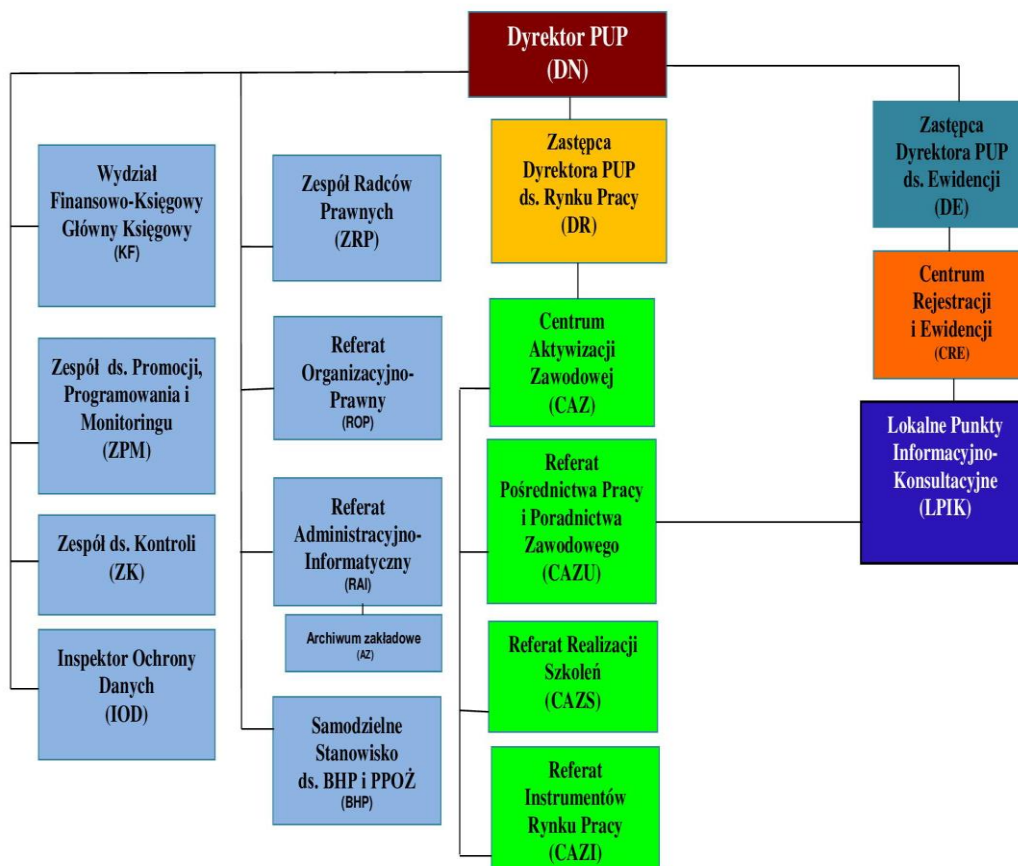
Dyrektor PUP
(DN)

Wydział Finansowo-Księgowy Główny Księgowy
(KF)

Zespół ds. Promocji, Programowania i Monitoringu
(ZPM)

Zespół ds. Kontroli
(ZK)

Inspektor Ochrony Danych
(IOD)

Zespół Radców Prawnych
(ZRP)

Referat Organizacyjno-Prawny
(ROP)

Referat Administracyjno-Informatyczny
(RAI)

Archiwum zakładowe
(AZ)

Samodzielne Stanowisko ds. BHP i PPOŻ
(BHP)

Zastępca Dyrektora PUP ds. Rynku Pracy
(DR)

Centrum Aktywizacji Zawodowej
(CAZ)

Referat Pośrednictwa Pracy i Poradnictwa Zawodowego
(CAZU)

Referat Realizacji Szkoleń
(CAZS)

Referat Instrumentów Rynku Pracy
(CAZI)

Zastępca Dyrektora PUP ds. Ewidencji
(DE)

Centrum Rejestracji i Ewidencji
(CRE)

Lokalne Punkty Informacyjno-Konsultacyjne
(LPIK)